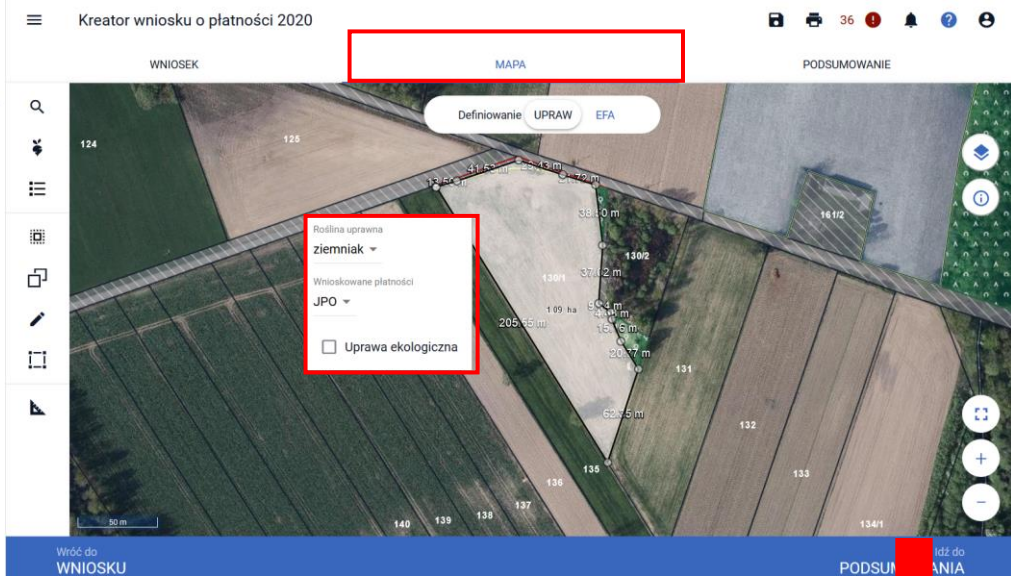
Kreator wniosku o płatności 2020

36

WNIOSEK

MAPA

PODSUMOWANIE

Definiowanie UPRAW EFA

124

125

41.52 m

23.43 m

13.5 m

2.72 m

38.10 m

130/2

161/2

Roślina uprawna

ziemniak

Wnioskowane płatności

JPO

Uprawa ekologiczna

130/1

37.2 m

1.09 ha

205.55 m

15.6 m

20.7 m

131

62.5 m

132

135

133

136

137

138

139

140

134/1

50 m

Wróć do
WNIOSKU

Idź do
PODSUM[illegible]ANIA